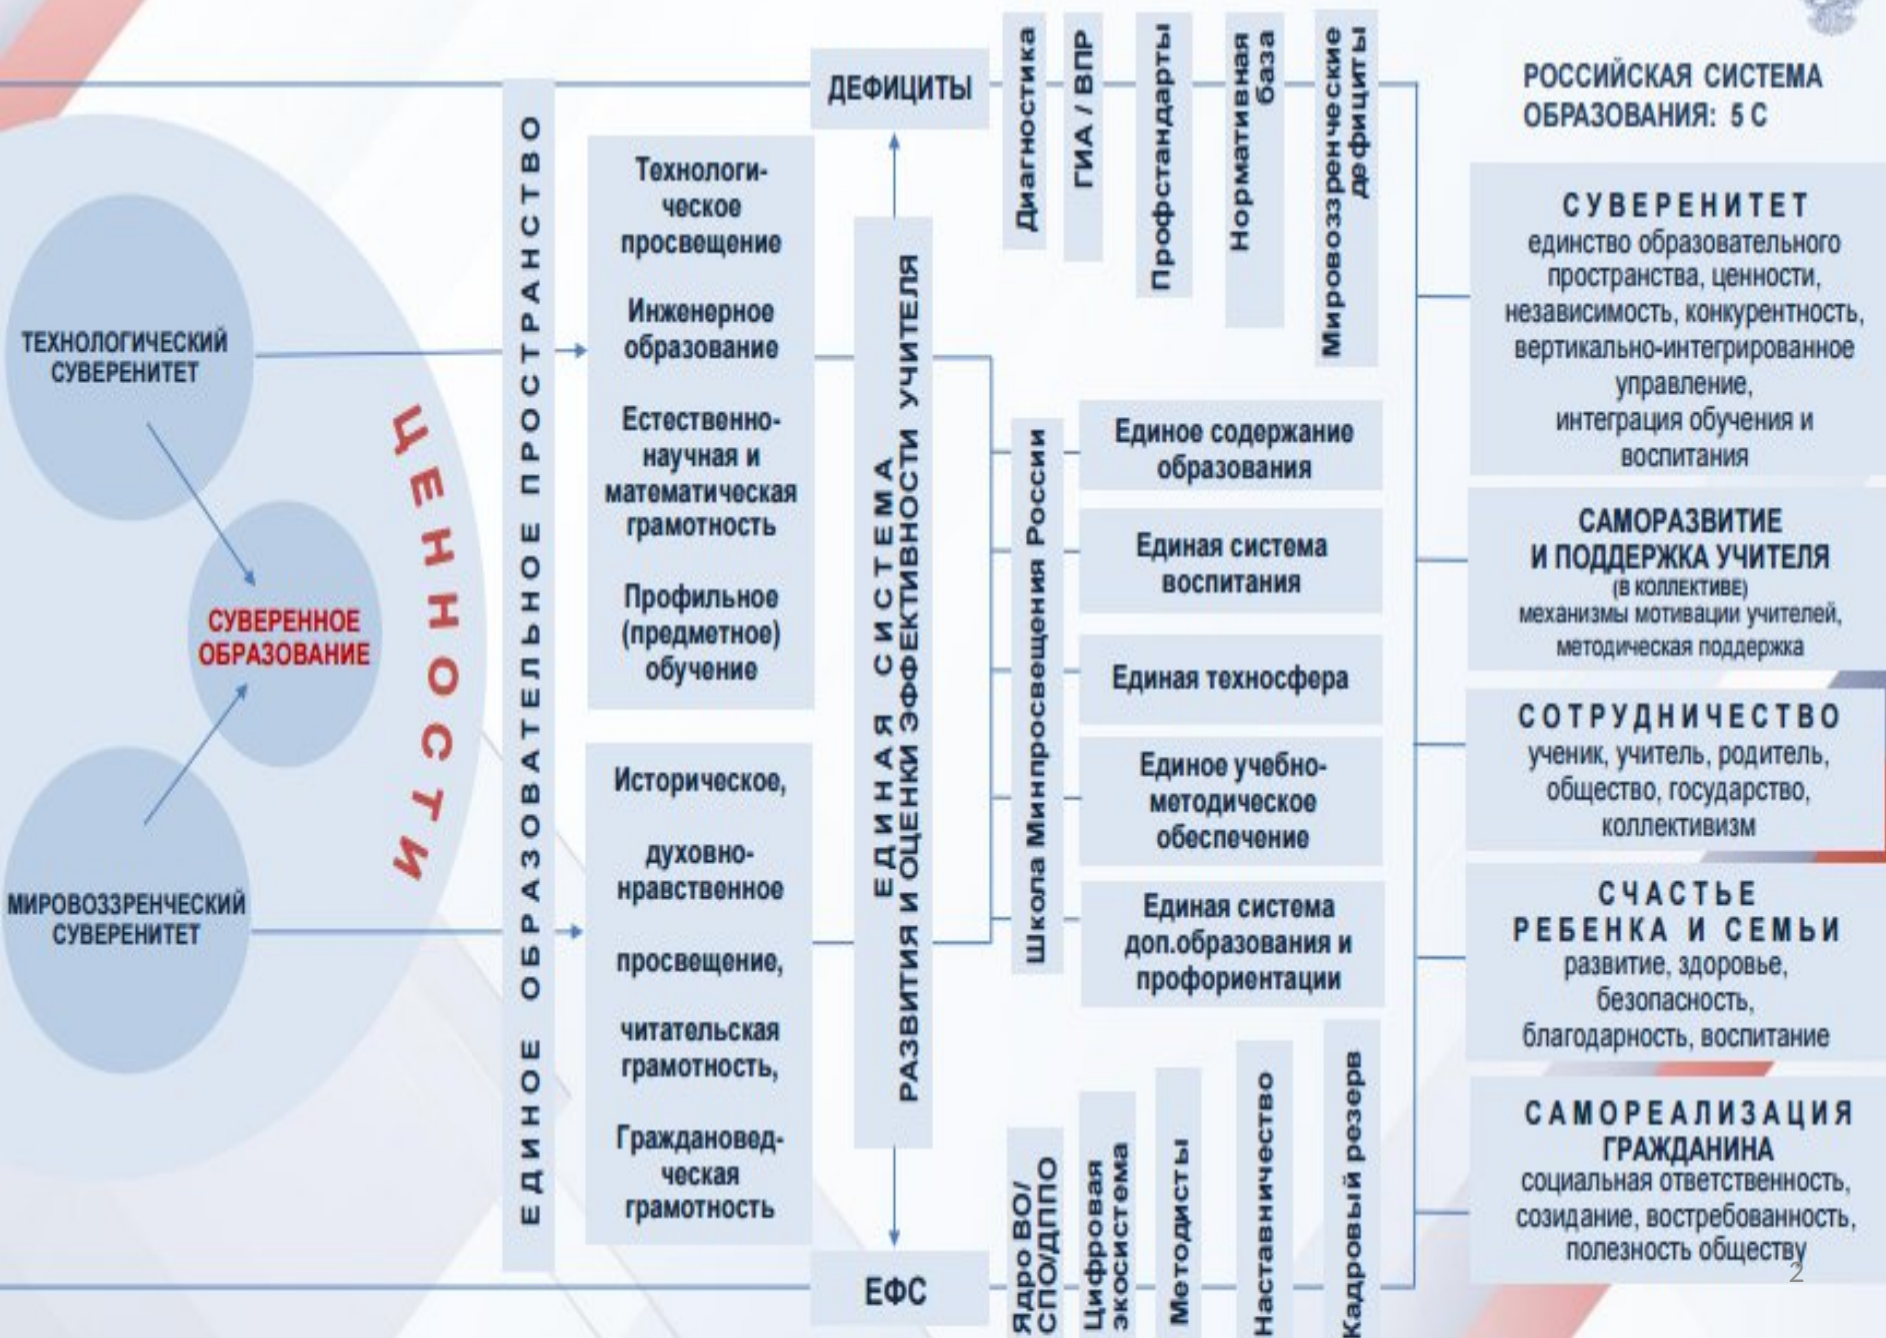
ТЕХНОЛОГИЧЕСКИЙ СУВЕРЕНИТЕТ

СУВЕРЕННОЕ ОБРАЗОВАНИЕ

МИРОВОЗЗРЕНЧЕСКИЙ СУВЕРЕНИТЕТ

ЦЕННОСТИ

ЕДИНОЕ ОБРАЗОВАТЕЛЬНОЕ ПРОСТРАНСТВО

Технологическое просвещение

Инженерное образование

Естественно-научная и математическая грамотность

Профильное (предметное) обучение

Историческое,

духовно-нравственное

просвещение,

читательская грамотность,

Гражданoведческая грамотность

ЕДИНАЯ СИСТЕМА РАЗВИТИЯ И ОЦЕНКИ ЭФФЕКТИВНОСТИ УЧИТЕЛЯ

ДЕФИЦИТЫ

Диагностика

ГИА / ВПР

Профстандарты

Нормативная база

Мировоззренческие дефициты

Школа Минпросвещения России

Единое содержание образования

Единая система воспитания

Единая техносфера

Единое учебно-методическое обеспечение

Единая система доп.образования и профориентации

ЕФС

Ядро ВО/ СПО/ДППО

Цифровая экосистема

Методисты

Наставничество

Кадровый резерв

РОССИЙСКАЯ СИСТЕМА ОБРАЗОВАНИЯ: 5 С

СУВЕРЕНИТЕТ
единство образовательного пространства, ценности, независимость, конкурентность, вертикально-интегрированное управление, интеграция обучения и воспитания

САМОРАЗВИТИЕ И ПОДДЕРЖКА УЧИТЕЛЯ
(в коллективе)
механизмы мотивации учителей, методическая поддержка

СОТРУДНИЧЕСТВО
ученик, учитель, родитель, общество, государство, коллективизм

СЧАСТЬЕ РЕБЕНКА И СЕМЬИ
развитие, здоровье, безопасность, благодарность, воспитание

САМОРЕАЛИЗАЦИЯ ГРАЖДАНИНА
социальная ответственность, созидание, востребованность, полезность обществу

2